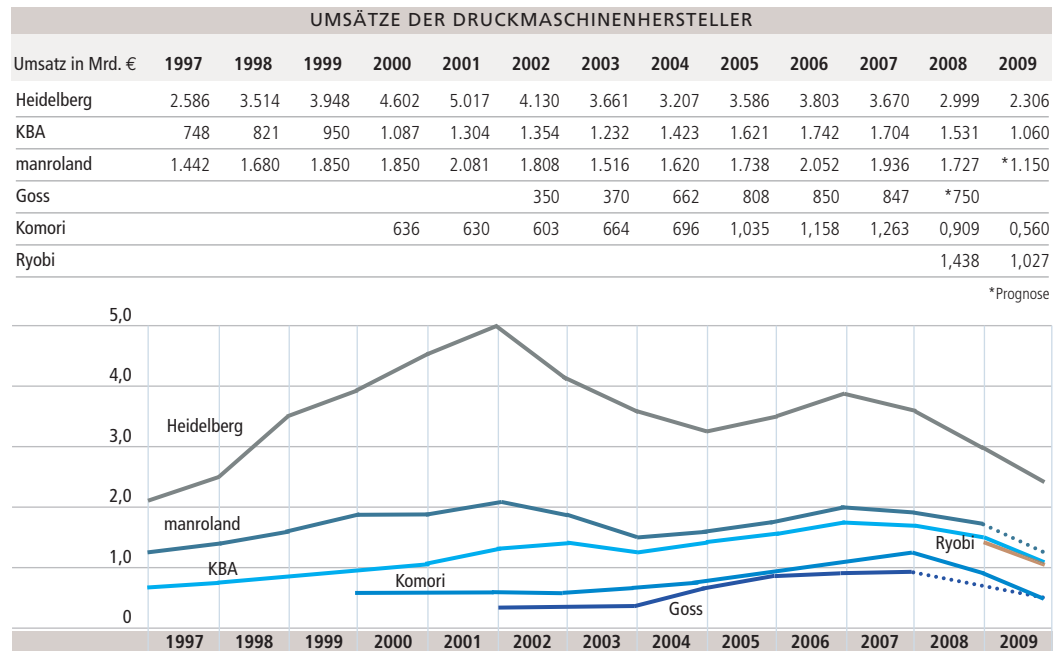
UMSÄTZE DER DRUCKMASCHINENHERSTELLER

| Umsatz in Mrd. € | 1997 | 1998 | 1999 | 2000 | 2001 | 2002 | 2003 | 2004 | 2005 | 2006 | 2007 | 2008 | 2009 |
|---|---|---|---|---|---|---|---|---|---|---|---|---|---|
| Heidelberg | 2.586 | 3.514 | 3.948 | 4.602 | 5.017 | 4.130 | 3.661 | 3.207 | 3.586 | 3.803 | 3.670 | 2.999 | 2.306 |
| KBA | 748 | 821 | 950 | 1.087 | 1.304 | 1.354 | 1.232 | 1.423 | 1.621 | 1.742 | 1.704 | 1.531 | 1.060 |
| manroland | 1.442 | 1.680 | 1.850 | 1.850 | 2.081 | 1.808 | 1.516 | 1.620 | 1.738 | 2.052 | 1.936 | 1.727 | *1.150 |
| Goss | | | | | | 350 | 370 | 662 | 808 | 850 | 847 | *750 | |
| Komori | | | | 636 | 630 | 603 | 664 | 696 | 1,035 | 1,158 | 1,263 | 0,909 | 0,560 |
| Ryobi | | | | | | | | | | | | 1,438 | 1,027 |

*Prognose

5,0
4,0
3,0
2,0
1,0
0
Heidelberg
manroland
KBA
Komori
Goss
Ryobi
1997 1998 1999 2000 2001 2002 2003 2004 2005 2006 2007 2008 2009